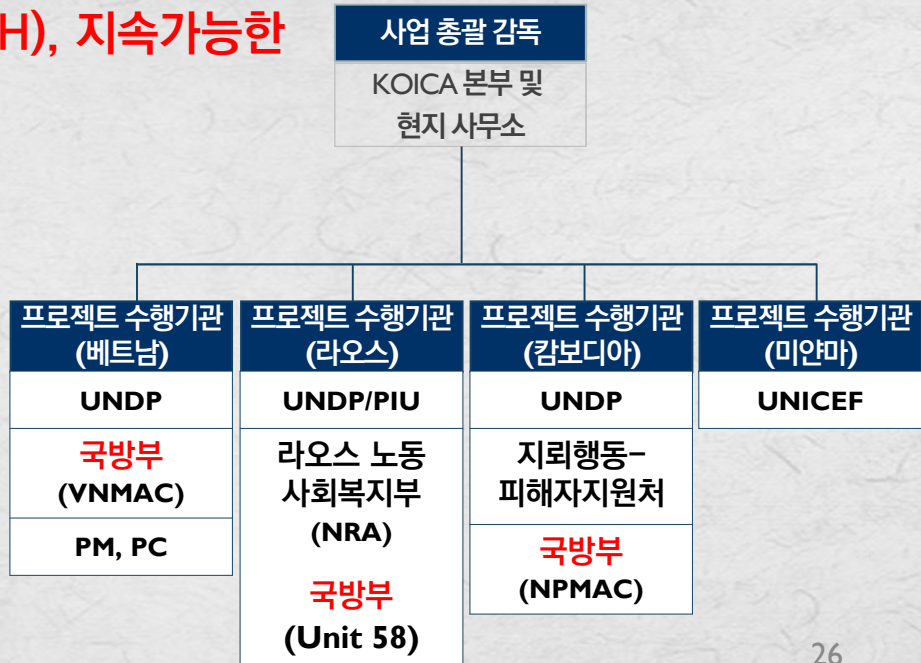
H), 지속가능한

사업 총괄 감독

KOICA 본부 및 현지 사무소

프로젝트 수행기관 (베트남)

UNDP

국방부 (VNMAC)

PM, PC

프로젝트 수행기관 (라오스)

UNDP/PIU

라오스 노동 사회복지부 (NRA)

국방부 (Unit 58)

프로젝트 수행기관 (캄보디아)

UNDP

지뢰행동-피해자지원처

국방부 (NPMAC)

프로젝트 수행기관 (미얀마)

UNICEF

26